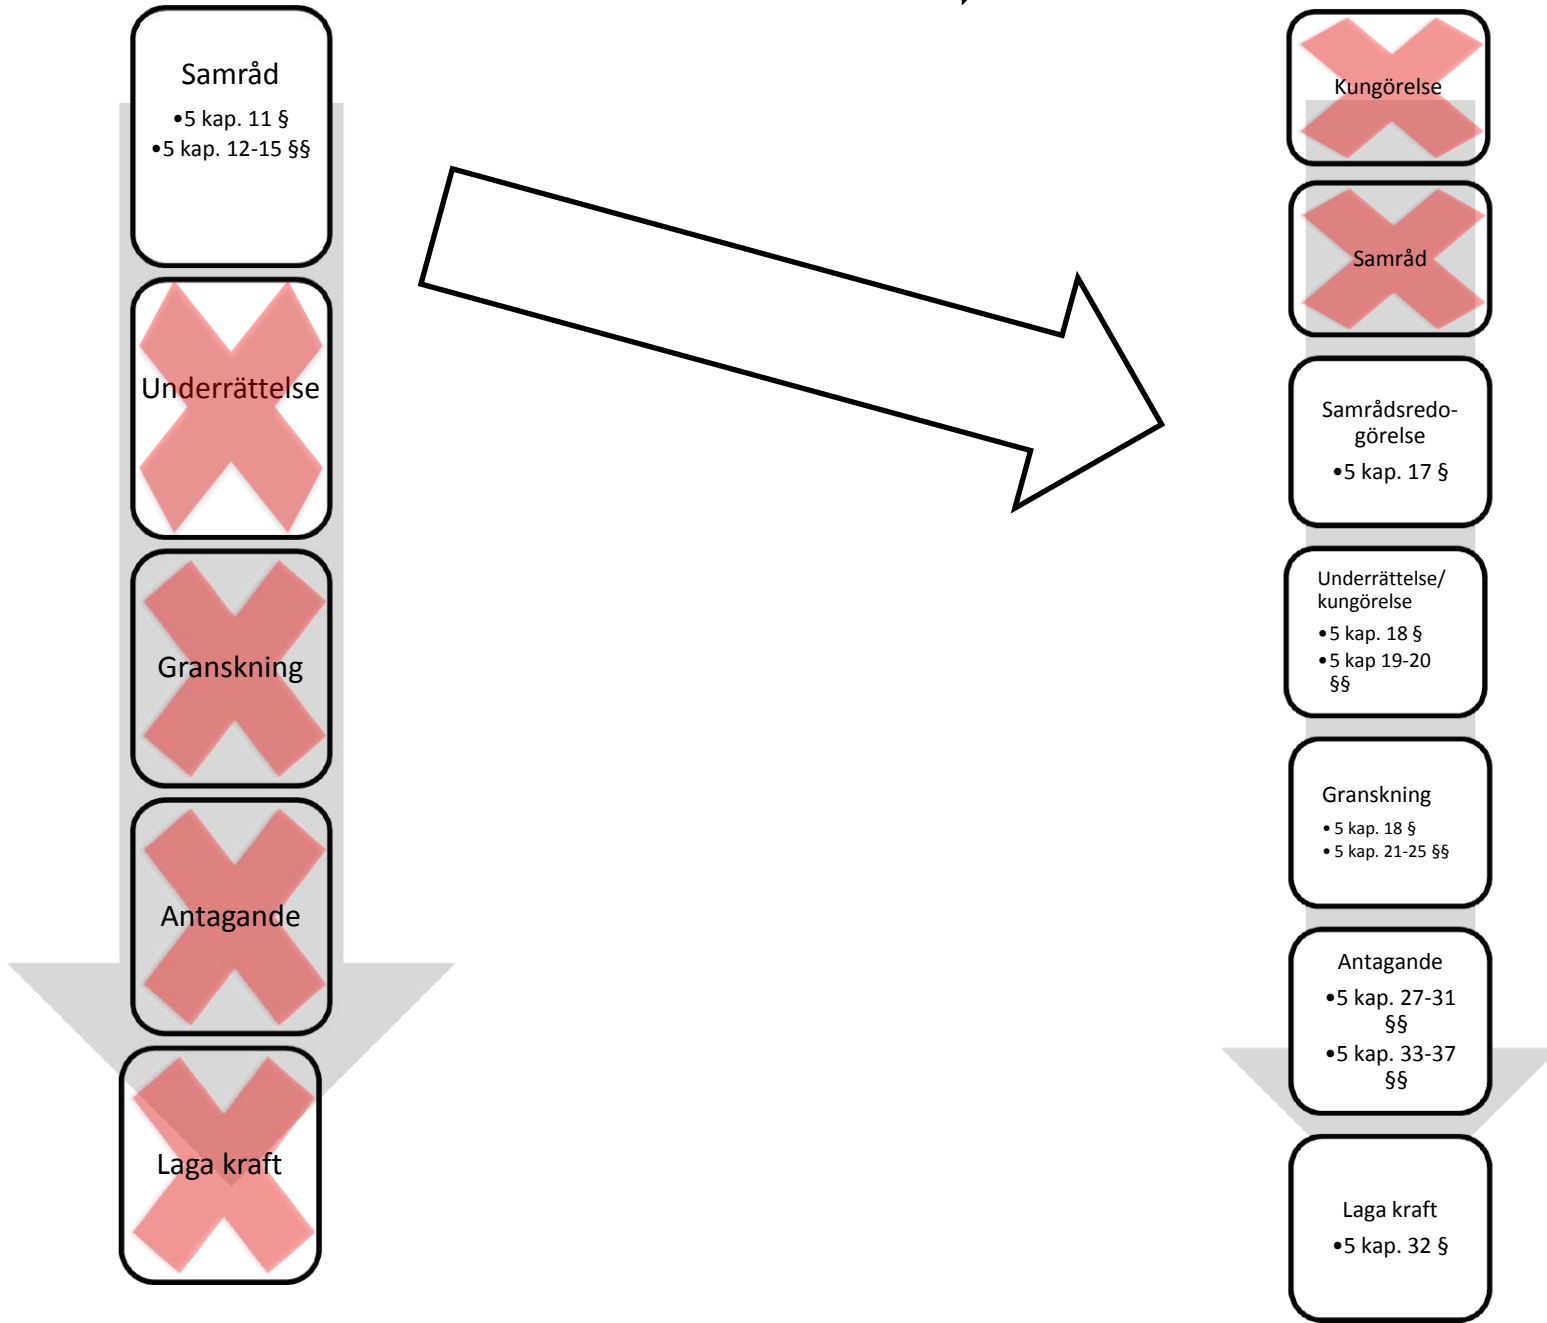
Samråd
•5 kap. 11 §
•5 kap. 12-15 §§

Underrättelse

Granskning

Antagande

Laga kraft

Kungörelse

Samråd

Samrådsredogörelse
•5 kap. 17 §

Underrättelse/kungörelse
•5 kap. 18 §
•5 kap 19-20 §§

Granskning
•5 kap. 18 §
•5 kap. 21-25 §§

Antagande
•5 kap. 27-31 §§
•5 kap. 33-37 §§

Laga kraft
•5 kap. 32 §